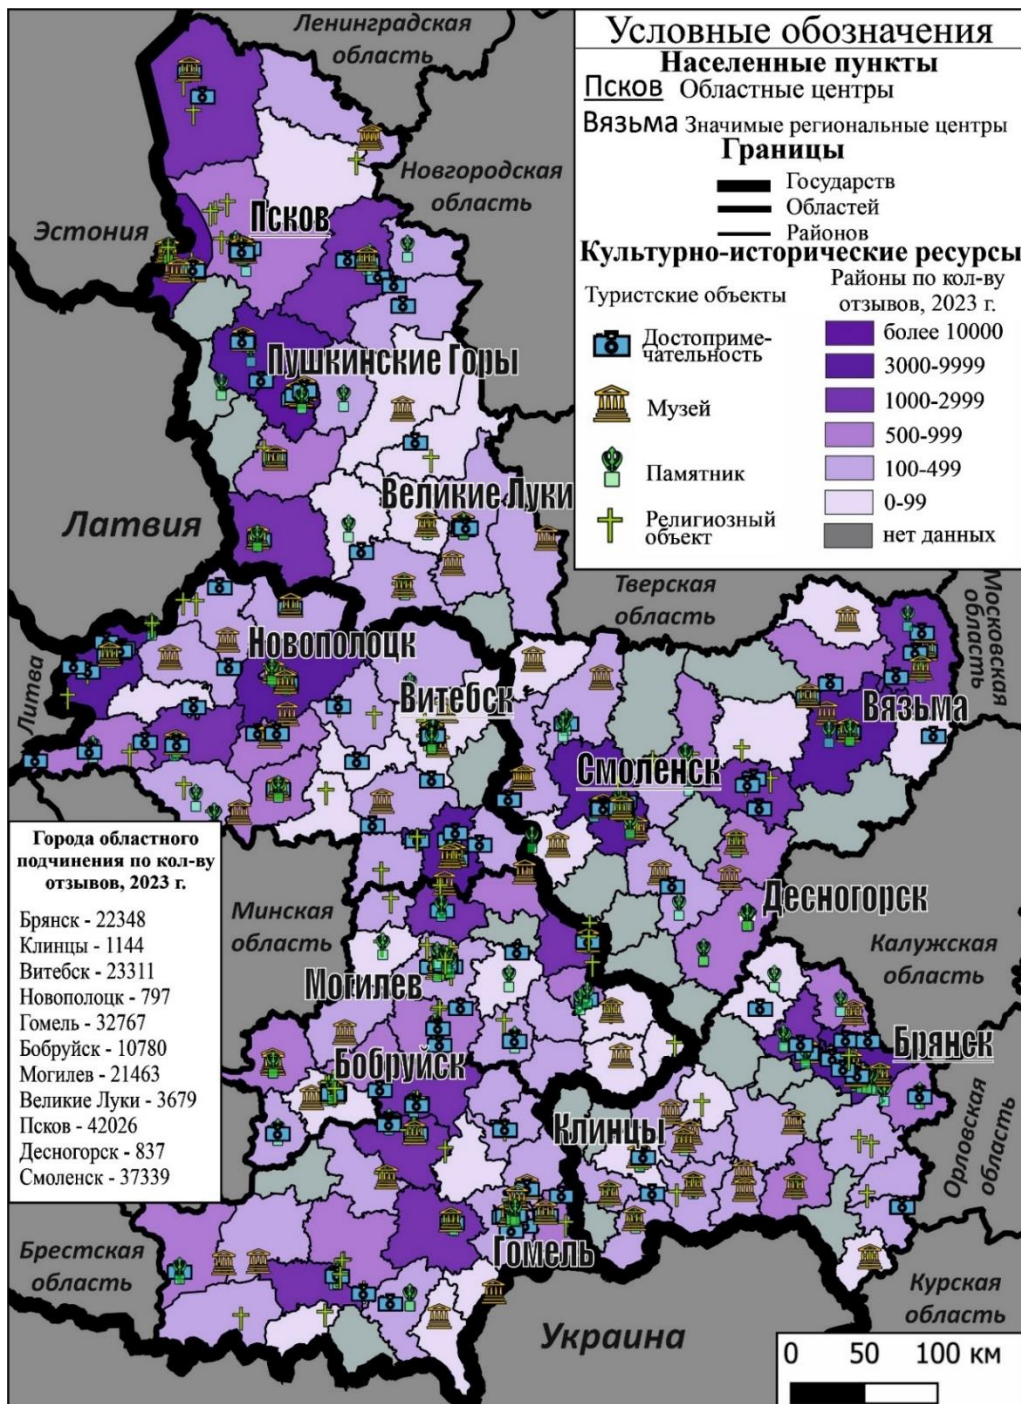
Условные обозначения
Населенные пункты
Псков Областные центры
Вязьма Значимые региональные центры
Границы
Государств
Областей
Районов
Культурно-исторические ресурсы
Туристские объекты
Районы по кол-ву отзывов, 2023 г.
Достопримечательность
Музей
Памятник
Религиозный объект
более 10000
3000-9999
1000-2999
500-999
100-499
0-99
нет данных

Ленинградская область
Новгородская область
Эстония
Псков
Пушкинские Горы
Великие Луки
Латвия
Тверская область
Московская область
Литва
Новополоцк
Витебск
Вязьма
Смоленск
Десногорск
Минская область
Калужская область
Могилев
Бобруйск
Брянск
Клинцы
Орловская область
Гомель
Брестская область
Курская область
Украина

Города областного подчинения по кол-ву отзывов, 2023 г.
Брянск - 22348
Клинцы - 1144
Витебск - 23311
Новополоцк - 797
Гомель - 32767
Бобруйск - 10780
Могилев - 21463
Великие Луки - 3679
Псков - 42026
Десногорск - 837
Смоленск - 37339

0 50 100 км